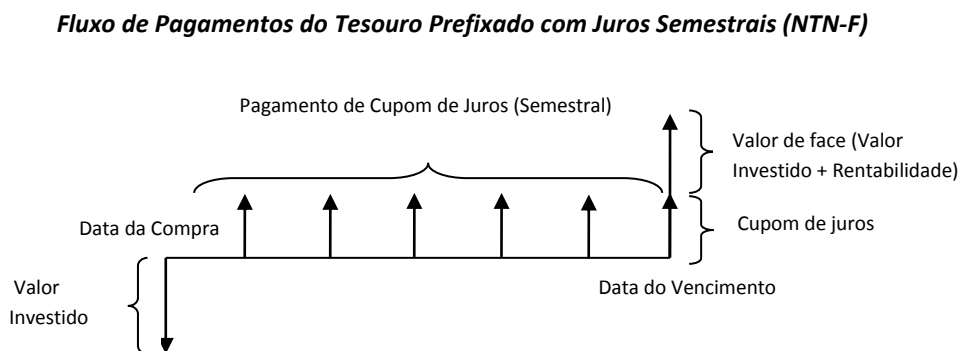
Fluxo de Pagamentos do Tesouro Prefixado com Juros Semestrais (NTN-F)

Pagamento de Cupom de Juros (Semestral)

Valor de face (Valor Investido + Rentabilidade)

Data da Compra

Cupom de juros

Valor Investido

Data do Vencimento